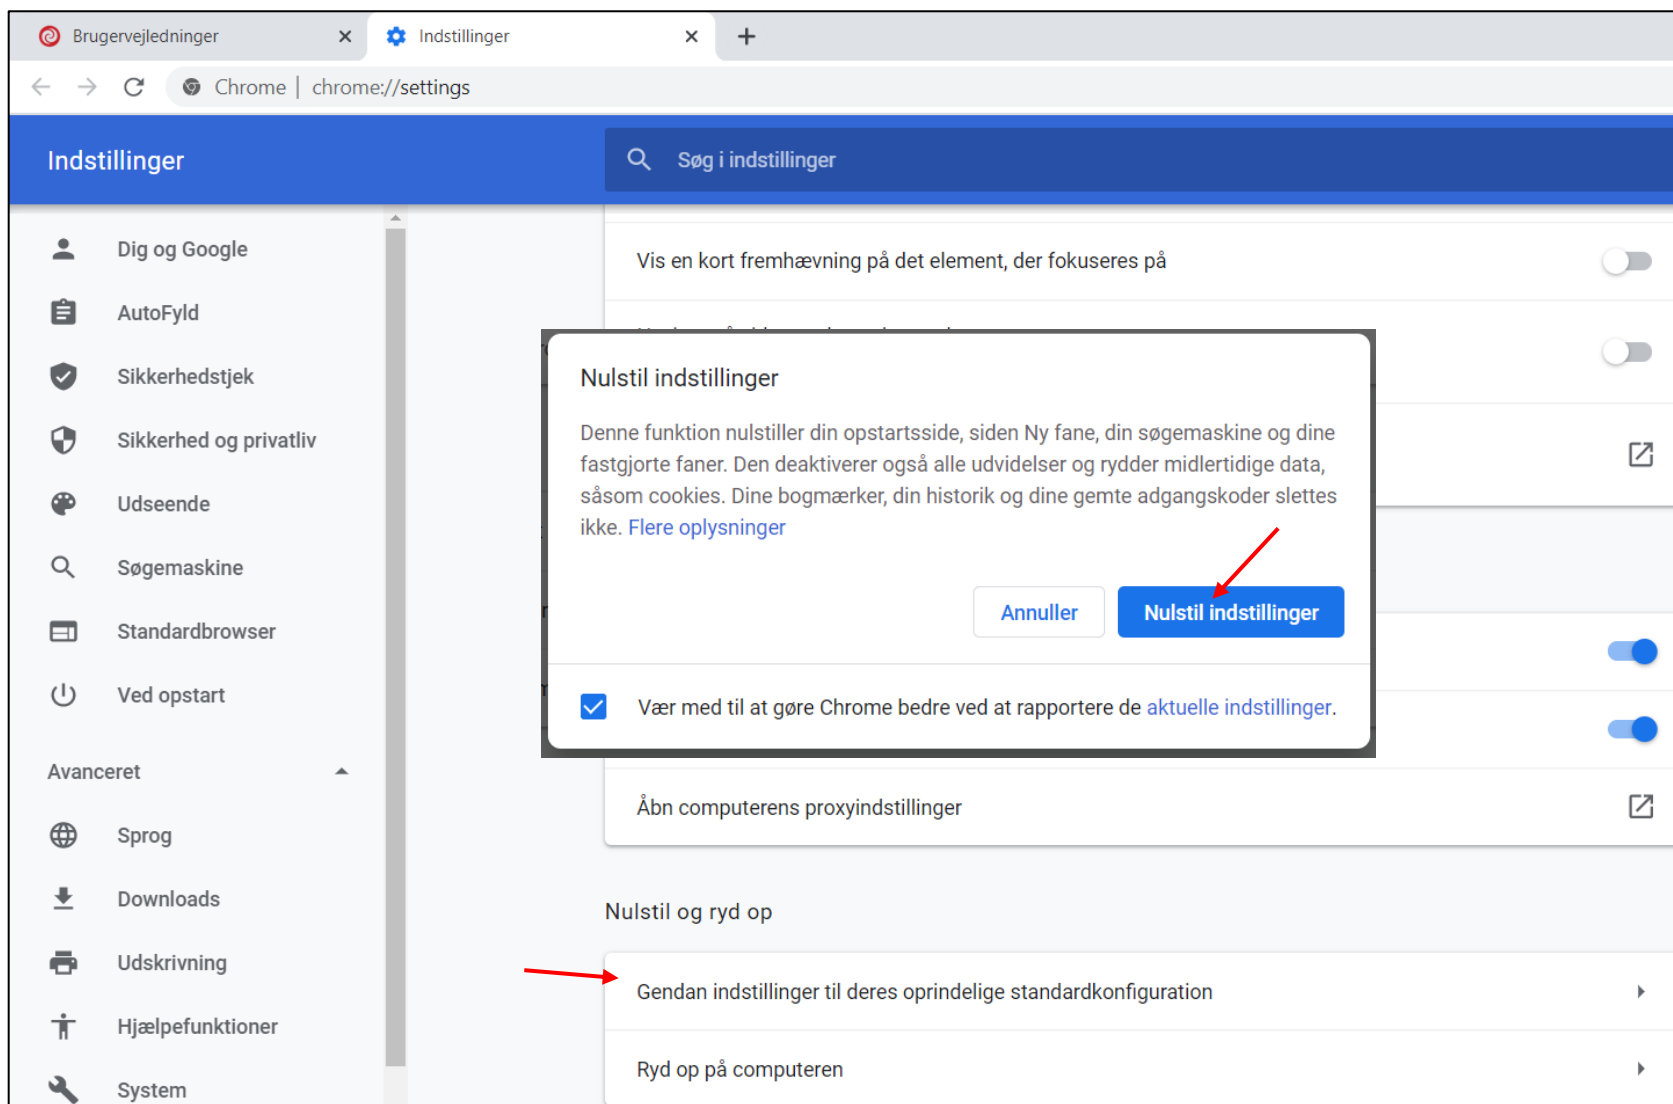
Brugervejledninger
Indstillinger
Chrome | chrome://settings

Indstillinger
Søg i indstillinger

Dig og Google
AutoFyld
Sikkerhedstjek
Sikkerhed og privatliv
Udseende
Søgemaskine
Standardbrowser
Ved opstart
Avanceret
Sprog
Downloads
Udskrivning
Hjælpefunktioner
System

Vis en kort fremhævning på det element, der fokuseres på

Nulstil indstillinger

Denne funktion nulstiller din opstartsside, siden Ny fane, din søgemaskine og dine fastgjorte faner. Den deaktiverer også alle udvidelser og rydder midlertidige data, såsom cookies. Dine bogmærker, din historik og dine gemte adgangskoder slettes ikke. Flere oplysninger

Annuller
Nulstil indstillinger

Vær med til at gøre Chrome bedre ved at rapportere de aktuelle indstillinger.

Åbn computerens proxyindstillinger

Nulstil og ryd op

Gendan indstillinger til deres oprindelige standardkonfiguration

Ryd op på computeren